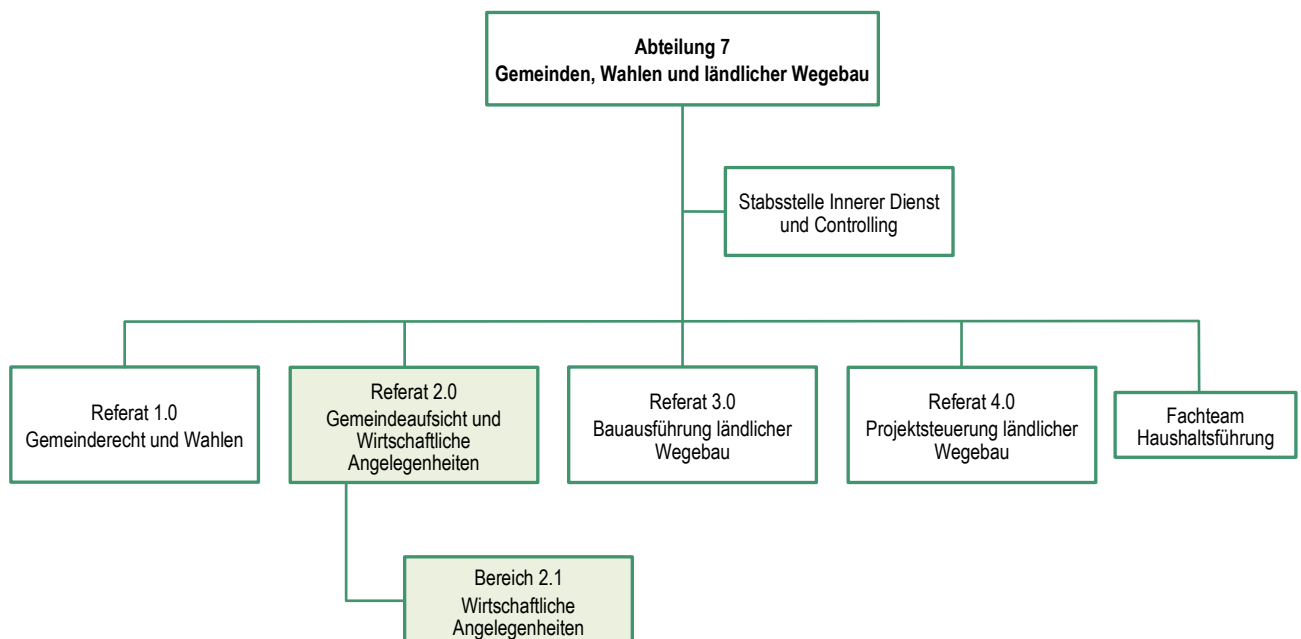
Abteilung 7
Gemeinden, Wahlen und ländlicher Wegebau

Stabsstelle Innerer Dienst und Controlling

Referat 1.0
Gemeinderecht und Wahlen

Referat 2.0
Gemeindeaufsicht und Wirtschaftliche Angelegenheiten

Referat 3.0
Bauausführung ländlicher Wegebau

Referat 4.0
Projektsteuerung ländlicher Wegebau

Fachteam Haushaltsführung

Bereich 2.1
Wirtschaftliche Angelegenheiten